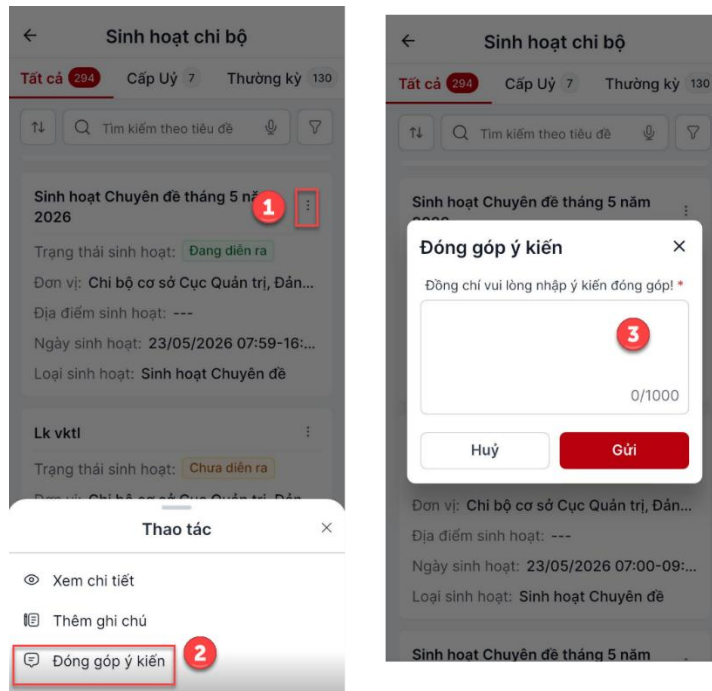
←
Sinh hoạt chi bộ

Tất cả 294 Cấp Uỷ 7 Thường kỳ 130

Tìm kiếm theo tiêu đề

Sinh hoạt Chuyên đề tháng 5 năm 2026
1
Trạng thái sinh hoạt: Đang diễn ra
Đơn vị: Chi bộ cơ sở Cục Quản trị, Đản...
Địa điểm sinh hoạt: ---
Ngày sinh hoạt: 23/05/2026 07:59-16:...
Loại sinh hoạt: Sinh hoạt Chuyên đề

Lk vktl
Trạng thái sinh hoạt: Chưa diễn ra

Thao tác
×
Xem chi tiết
Thêm ghi chú
Đóng góp ý kiến
2

←
Sinh hoạt chi bộ

Tất cả 294 Cấp Uỷ 7 Thường kỳ 130

Tìm kiếm theo tiêu đề

Sinh hoạt Chuyên đề tháng 5 năm

Đóng góp ý kiến
×
Đồng chí vui lòng nhập ý kiến đóng góp! *
3
0/1000
Huỷ
Gửi

Đơn vị: Chi bộ cơ sở Cục Quản trị, Đản...
Địa điểm sinh hoạt: ---
Ngày sinh hoạt: 23/05/2026 07:00-09:...
Loại sinh hoạt: Sinh hoạt Chuyên đề

Sinh hoạt Chuyên đề tháng 5 năm